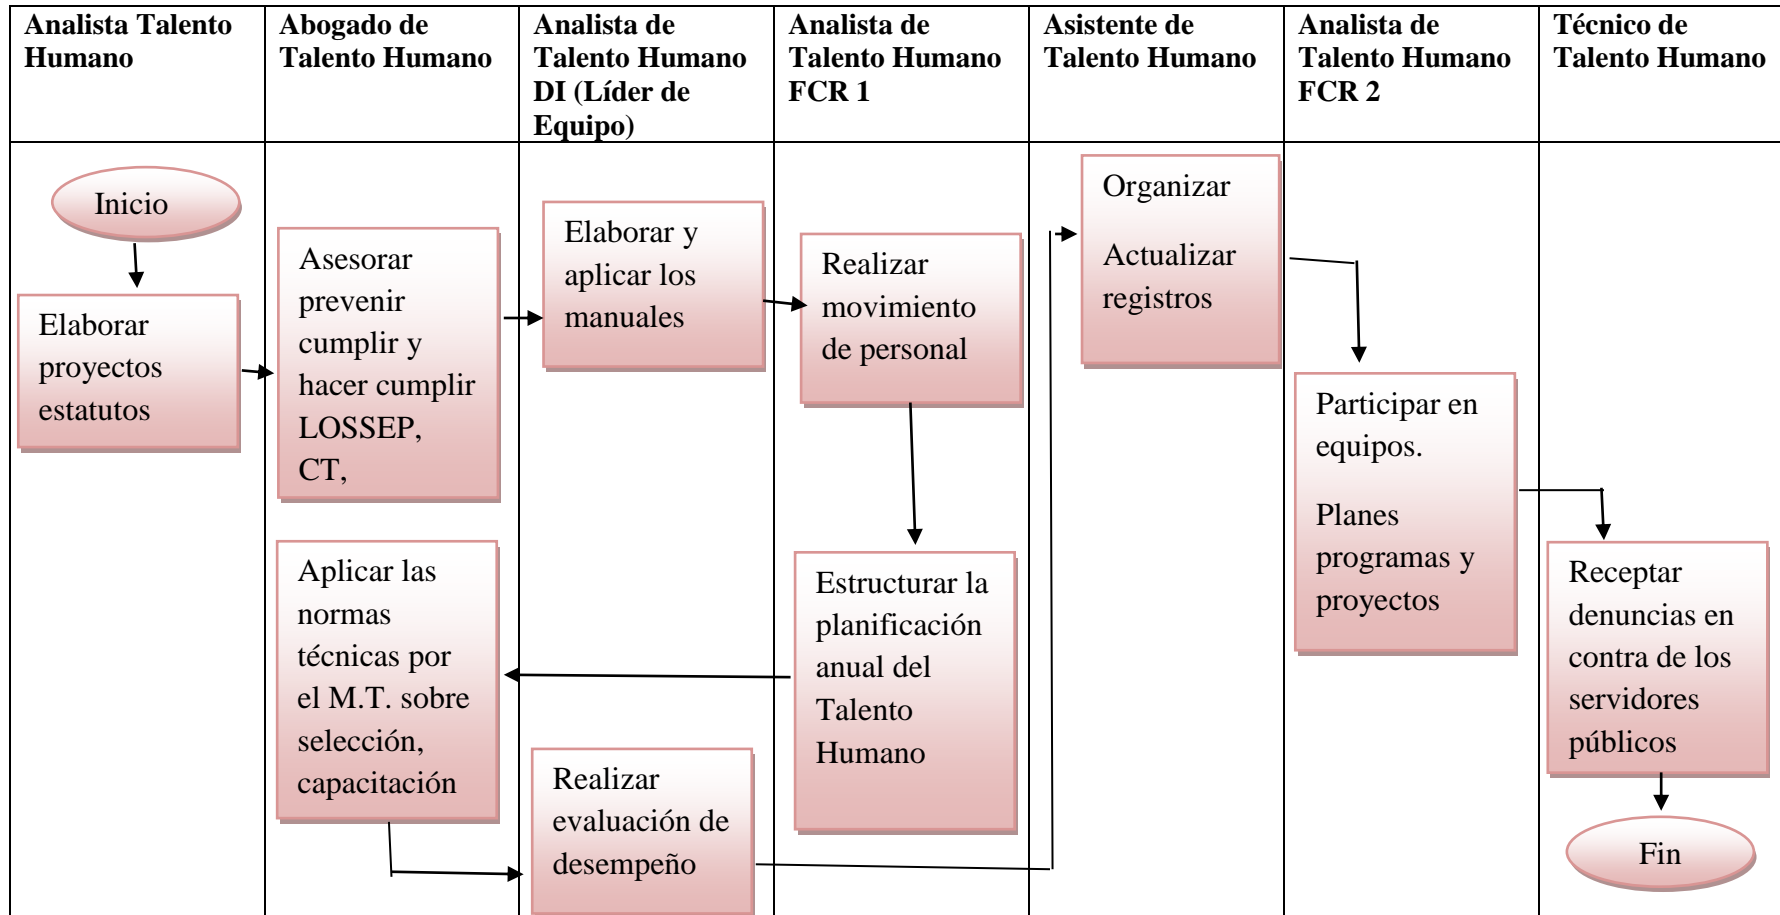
| Analista Talento Humano | Abogado de Talento Humano | Analista de Talento Humano DI (Líder de Equipo) | Analista de Talento Humano FCR 1 | Asistente de Talento Humano | Analista de Talento Humano FCR 2 | Técnico de Talento Humano |
|---|---|---|---|---|---|---|
| Inicio<br>Elaborar proyectos estatutos | Asesorar prevenir cumplir y hacer cumplir LOSSEP, CT,<br>Aplicar las normas técnicas por el M.T. sobre selección, capacitación | Elaborar y aplicar los manuales<br>Realizar evaluación de desempeño | Realizar movimiento de personal<br>Estructurar la planificación anual del Talento Humano | Organizar<br>Actualizar registros | Participar en equipos.<br>Planes programas y proyectos | Receptar denuncias en contra de los servidores públicos<br>Fin |